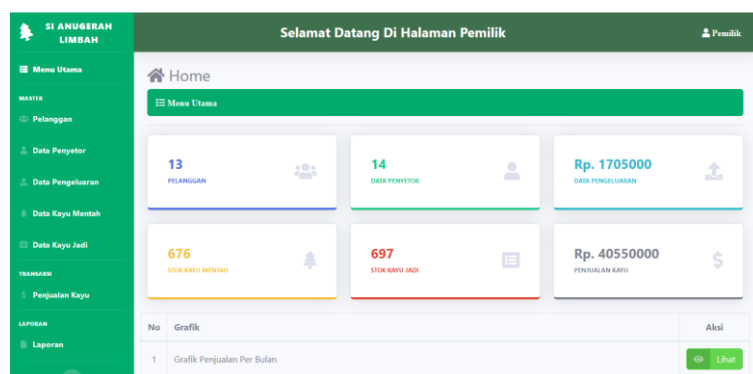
SI ANUGERAH LIMBAH

Selamat Datang Di Halaman Pemilik

Pemilik

Menu Utama

MASTER

Pelanggan

Data Penyetor

Data Pengeluaran

Data Kayu Mentah

Data Kayu Jadi

TRANSAKSI

Penjualan Kayu

LAPORAN

Laporan

Home

Menu Utama

13
PELANGGAN

14
DATA PENYETOR

Rp. 1705000
DATA PENGELUARAN

676
STOK KAYU MENTAH

697
STOK KAYU JADI

Rp. 40550000
PENJUALAN KAYU

| No | Grafik | Aksi |
|---|---|---|
| 1 | Grafik Penjualan Per Bulan | Lihat |